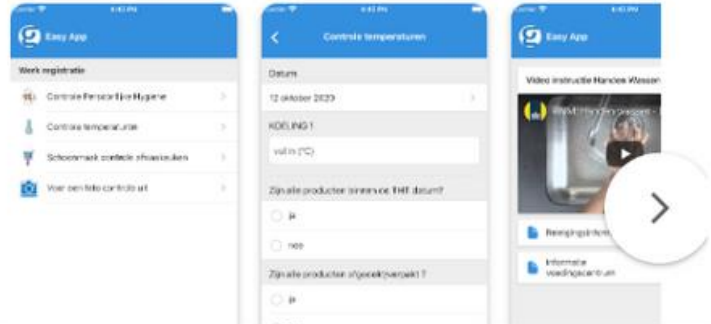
Easy App

Werk registratie

Controle Persoonlijke Hygiene

Controle temperaturen

Schoonmaak controle afwasseuken

Voer een foto controle uit

Controle temperaturen

Datum

12 oktober 2020

KOELING 1

vul in (°C)

Zijn alle producten binnen de THT datum?

ja

nee

Zijn alle producten afgedekt/verpakt ?

ja

Easy App

Video instructie Handen Wassen

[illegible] Handen wassen - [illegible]

Reinigingsinfor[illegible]

Informatie voedingscentrum